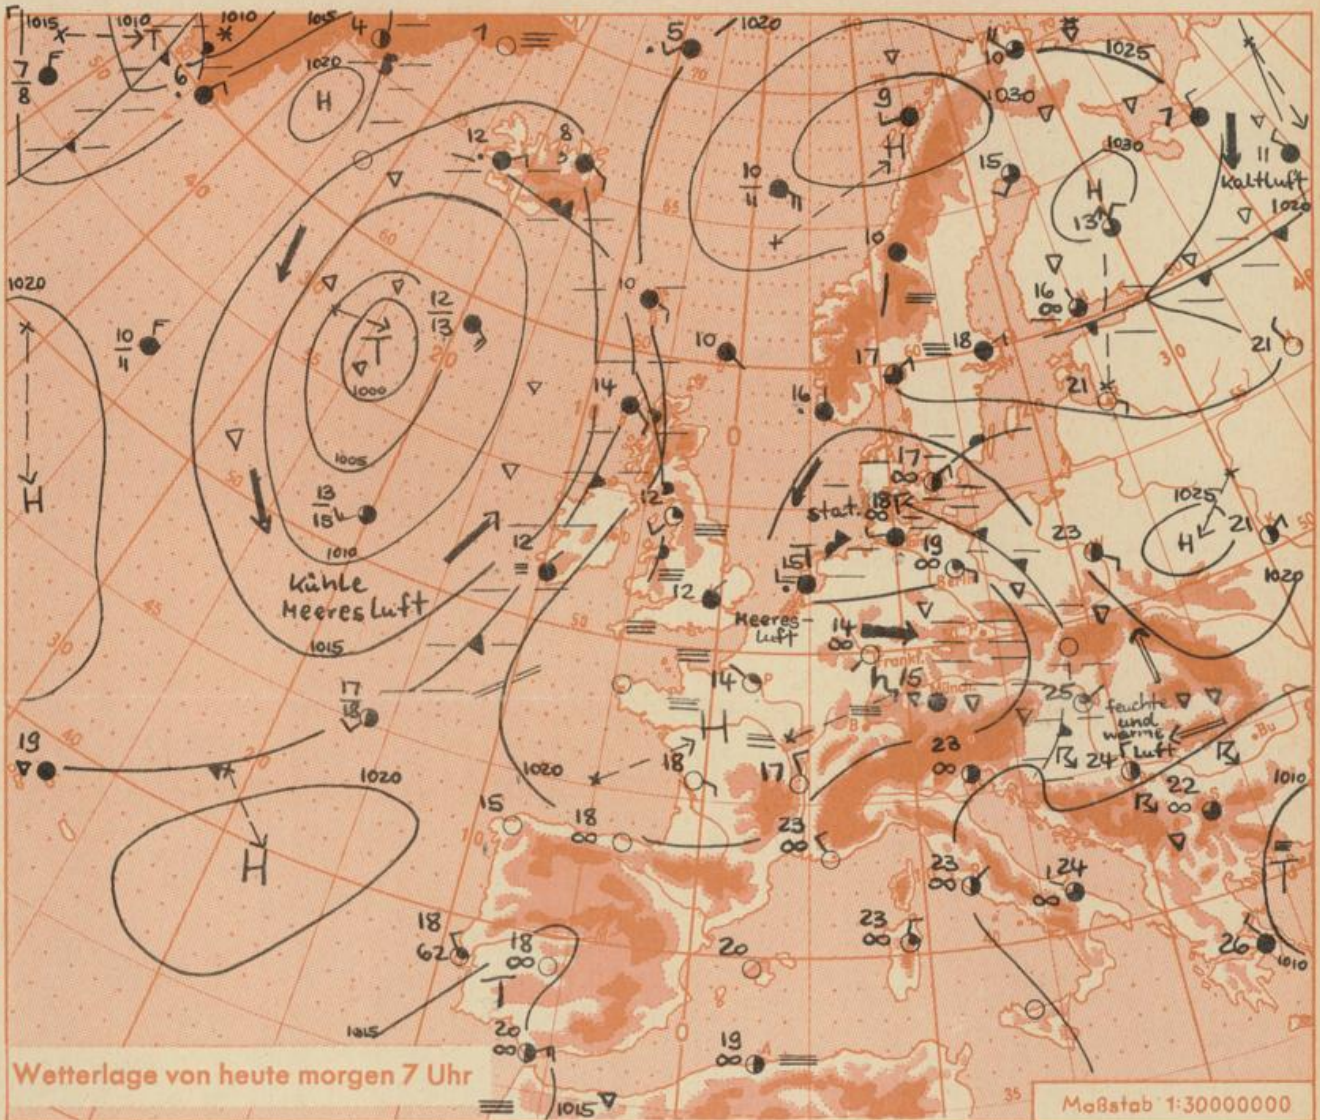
1015
1010
1010
1015
4
7
5
1020
1025
10
7
8
6
1020
H
1030
9
12
8
1030
11
Kaltluft
15
10
11
H
13
1020
10
1020
10
11
T
12
13
1000
10
16
21
10
18
17
21
16
14
1005
17
13
15
12
stat.
18
1025
H
21
1010
Kühle Meeresluft
12
23
19
15
12
Meeresluft
14
1015
17
18
15
25
feuchte und warme Luft
14
H
19
18
17
28
24
22
1020
1020
1010
15
18
23
H
23
24
T
18
62
18
23
26
T
20
1010
1015
20
19
1015
Wetterlage von heute morgen 7 Uhr
Maßstab 1:30000000